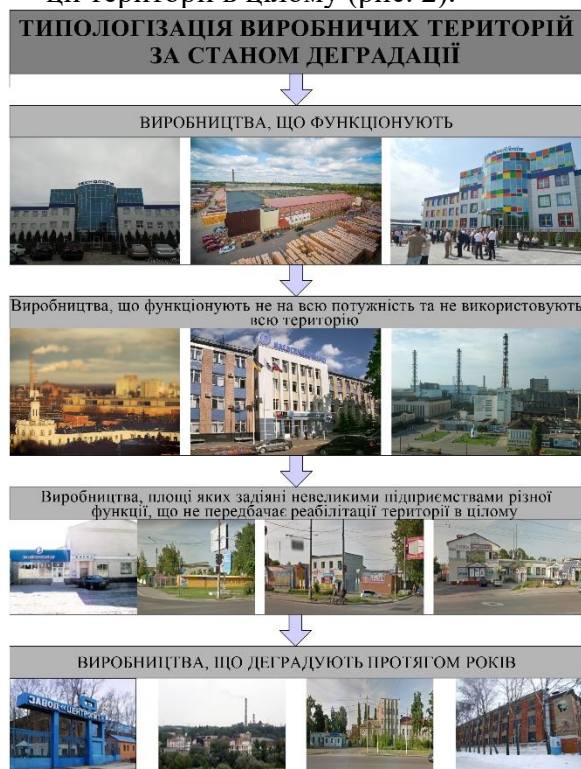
ці території в цілому (рис. 2).

ТИПОЛОГІЗАЦІЯ ВИРОБНИЧИХ ТЕРИТОРІЙ ЗА СТАНОМ ДЕГРАДАЦІЇ

ВИРОБНИЦТВА, ЩО ФУНКЦІОНУЮТЬ

Виробництва, що функціонують не на всю потужність та не використовують всю територію

Виробництва, площі яких задіяні невеликими підприємствами різної функції, що не передбачає реабілітації території в цілому

ВИРОБНИЦТВА, ЩО ДЕГРАДУЮТЬ ПРОТЯГОМ РОКІВ

ЗАВОД «ЦЕНТРОЛІТ»